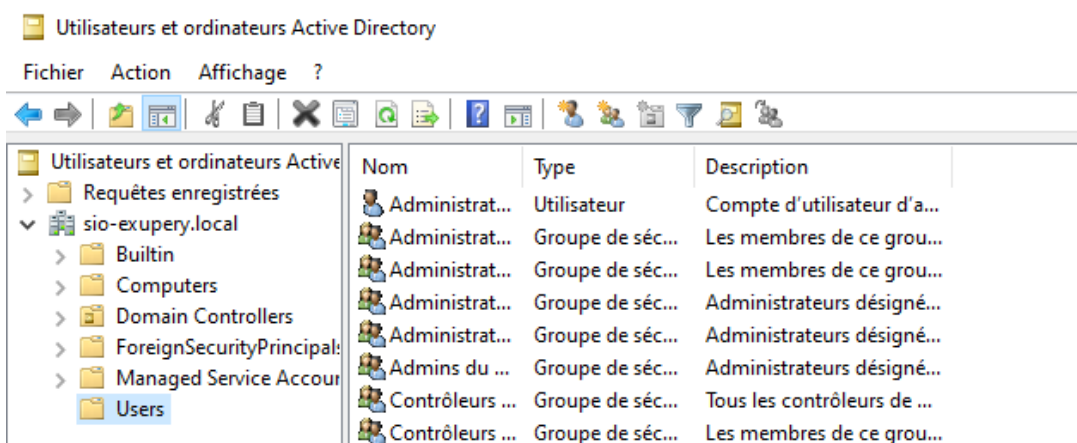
Utilisateurs et ordinateurs Active Directory

Fichier Action Affichage ?

Utilisateurs et ordinateurs Active
Requêtes enregistrées
sio-exupery.local
Builtin
Computers
Domain Controllers
ForeignSecurityPrincipals
Managed Service Accour
Users

| Nom | Type | Description |
|---|---|---|
| Administrat... | Utilisateur | Compte d'utilisateur d'a... |
| Administrat... | Groupe de séc... | Les membres de ce grou... |
| Administrat... | Groupe de séc... | Les membres de ce grou... |
| Administrat... | Groupe de séc... | Administrateurs désigné... |
| Administrat... | Groupe de séc... | Administrateurs désigné... |
| Admins du ... | Groupe de séc... | Administrateurs désigné... |
| Contrôleurs ... | Groupe de séc... | Tous les contrôleurs de ... |
| Contrôleurs ... | Groupe de séc... | Les membres de ce grou... |